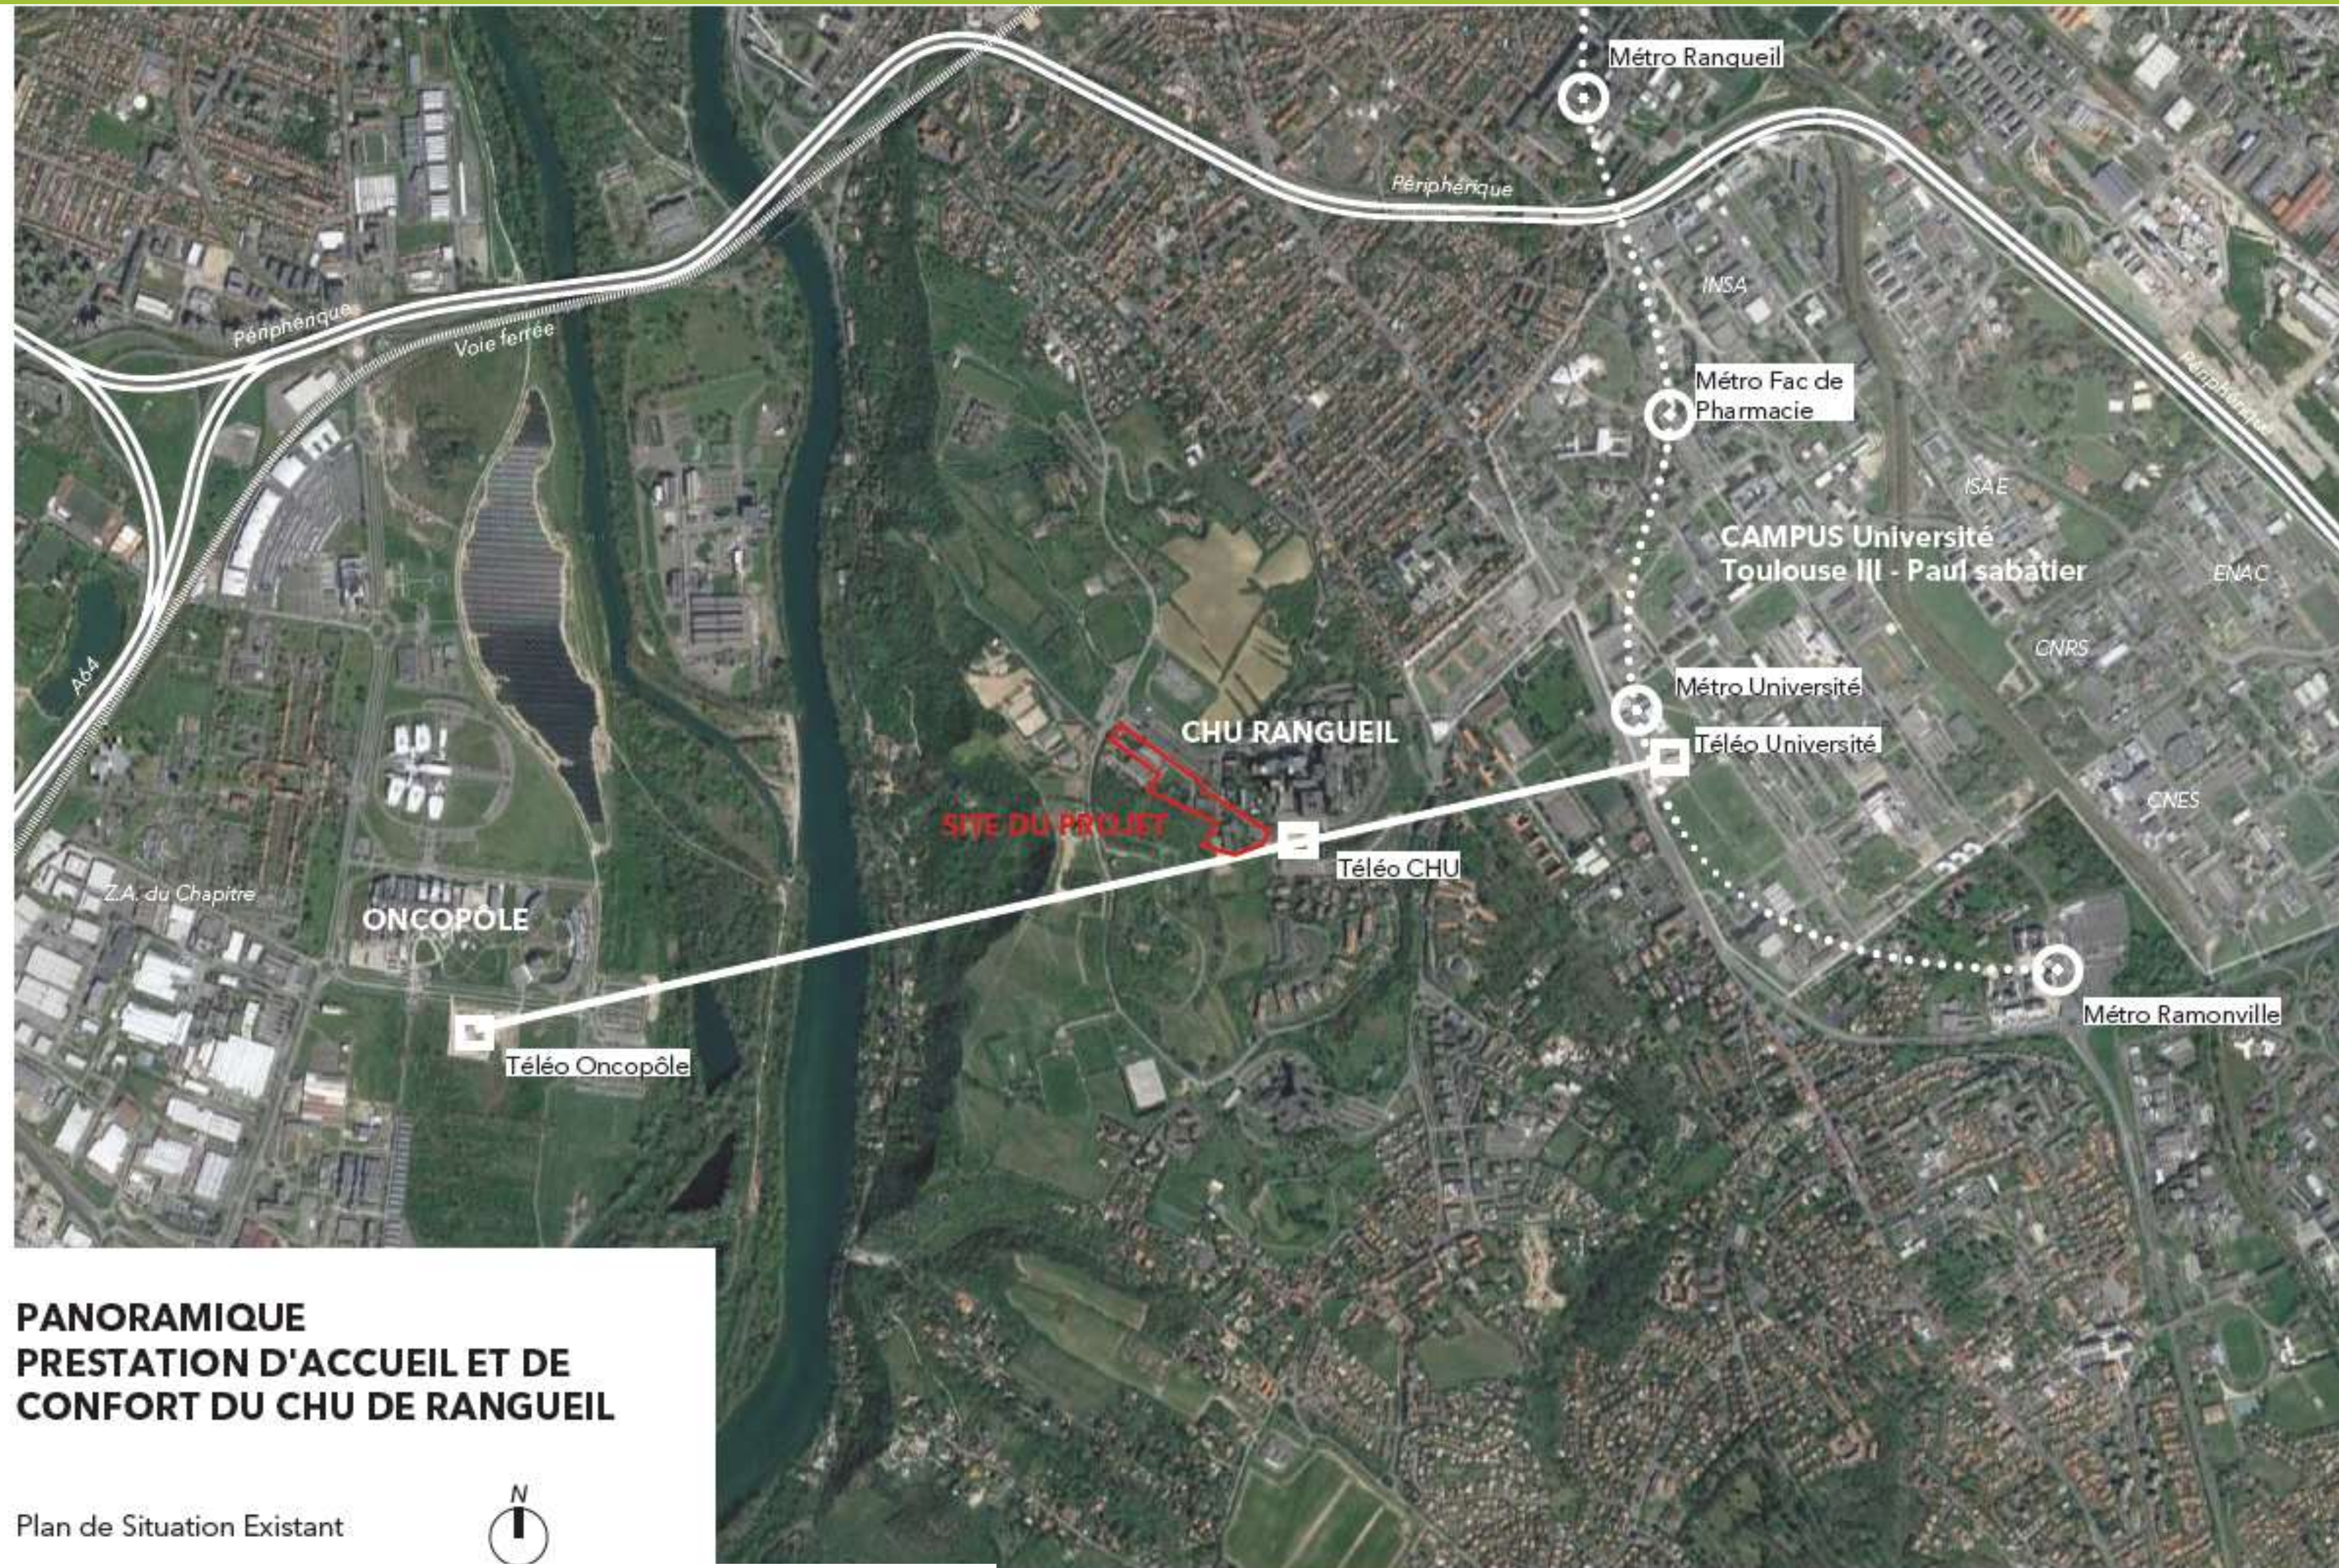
Métro Rangueil

Périphérique

Périphérique

Voie ferrée

INSA

Métro Fac de Pharmacie

Périphérique

ISAE

CAMPUS Université Toulouse III - Paul sabatier

ENAC

CNRS

A64

Métro Université

CHU RANGUEIL

Téléo Université

CNES

SITE DU PROJET

Téléo CHU

Z.A. du Chapitre

ONCOPÔLE

Métro Ramonville

Téléo Oncopôle

PANORAMIQUE
PRESTATION D'ACCUEIL ET DE CONFORT DU CHU DE RANGUEIL

Plan de Situation Existant

N